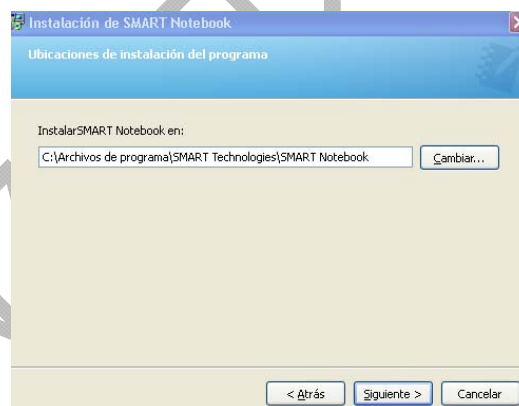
Instalación de SMART Notebook

Ubicaciones de instalación del programa

InstalarSMART Notebook en:

C:\Archivos de programa\SMART Technologies\SMART Notebook

Cambiar...

< Atrás

Siguiente >

Cancelar